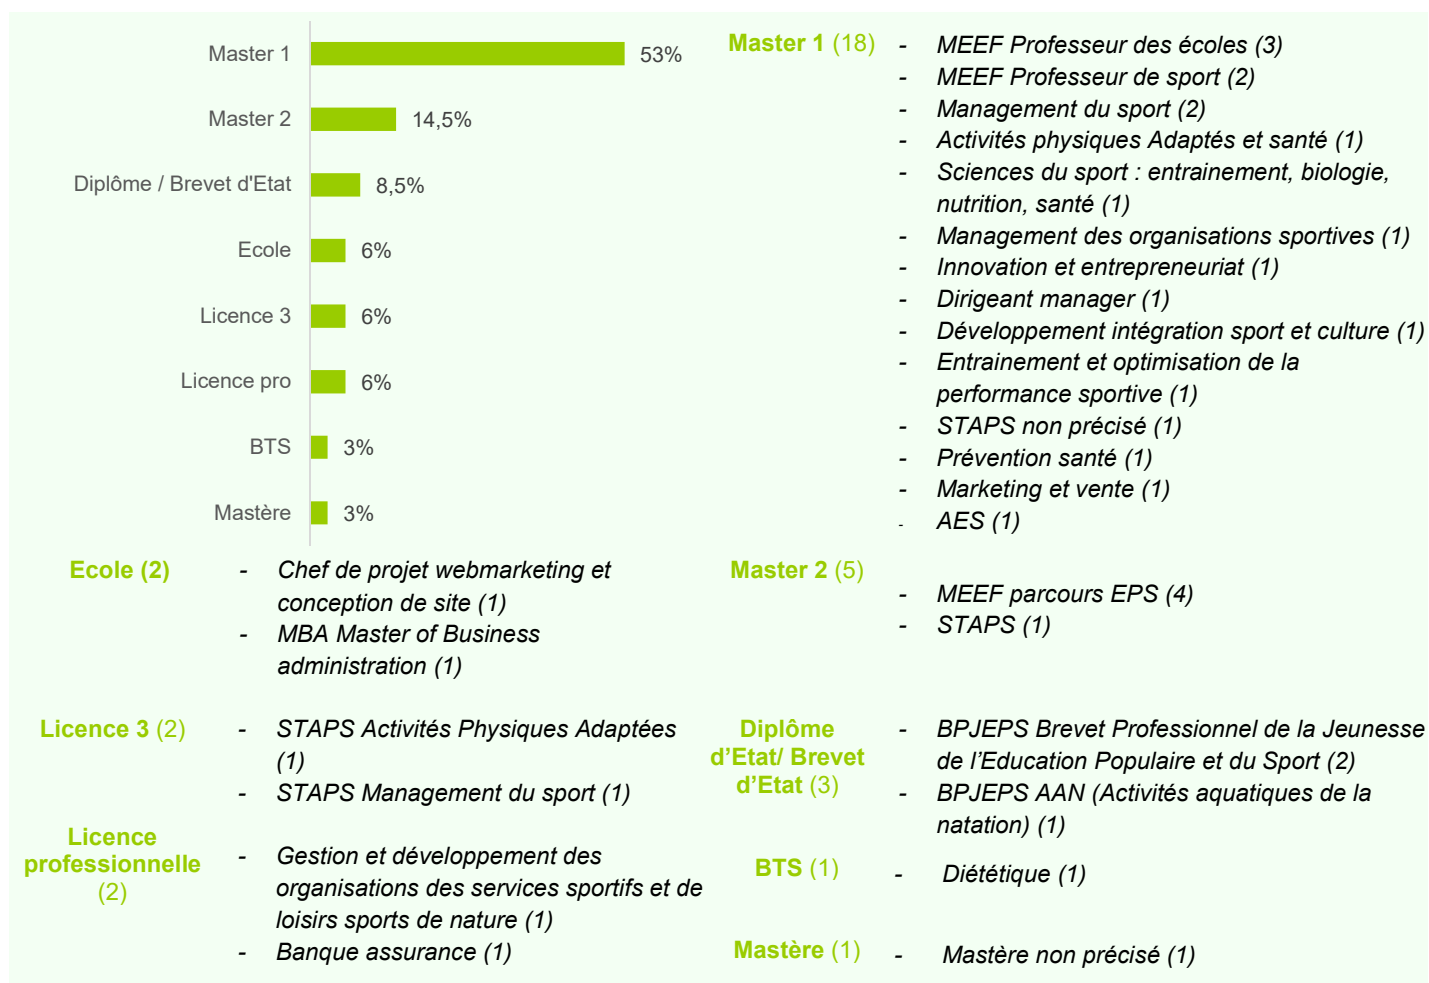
Master 1 53%
Master 2 14,5%
Diplôme / Brevet d'Etat 8,5%
Ecole 6%
Licence 3 6%
Licence pro 6%
BTS 3%
Mastère 3%

Master 1 (18)
- MEEF Professeur des écoles (3)
- MEEF Professeur de sport (2)
- Management du sport (2)
- Activités physiques Adaptés et santé (1)
- Sciences du sport : entrainement, biologie, nutrition, santé (1)
- Management des organisations sportives (1)
- Innovation et entrepreneuriat (1)
- Dirigeant manager (1)
- Développement intégration sport et culture (1)
- Entrainement et optimisation de la performance sportive (1)
- STAPS non précisé (1)
- Prévention santé (1)
- Marketing et vente (1)
- AES (1)

Ecole (2)
- Chef de projet webmarketing et conception de site (1)
- MBA Master of Business administration (1)

Master 2 (5)
- MEEF parcours EPS (4)
- STAPS (1)

Licence 3 (2)
- STAPS Activités Physiques Adaptées (1)
- STAPS Management du sport (1)

Diplôme d'Etat/ Brevet d'Etat (3)
- BPJEPS Brevet Professionnel de la Jeunesse de l'Education Populaire et du Sport (2)
- BPJEPS AAN (Activités aquatiques de la natation) (1)

Licence professionnelle (2)
- Gestion et développement des organisations des services sportifs et de loisirs sports de nature (1)
- Banque assurance (1)

BTS (1)
- Diététique (1)

Mastère (1)
- Mastère non précisé (1)